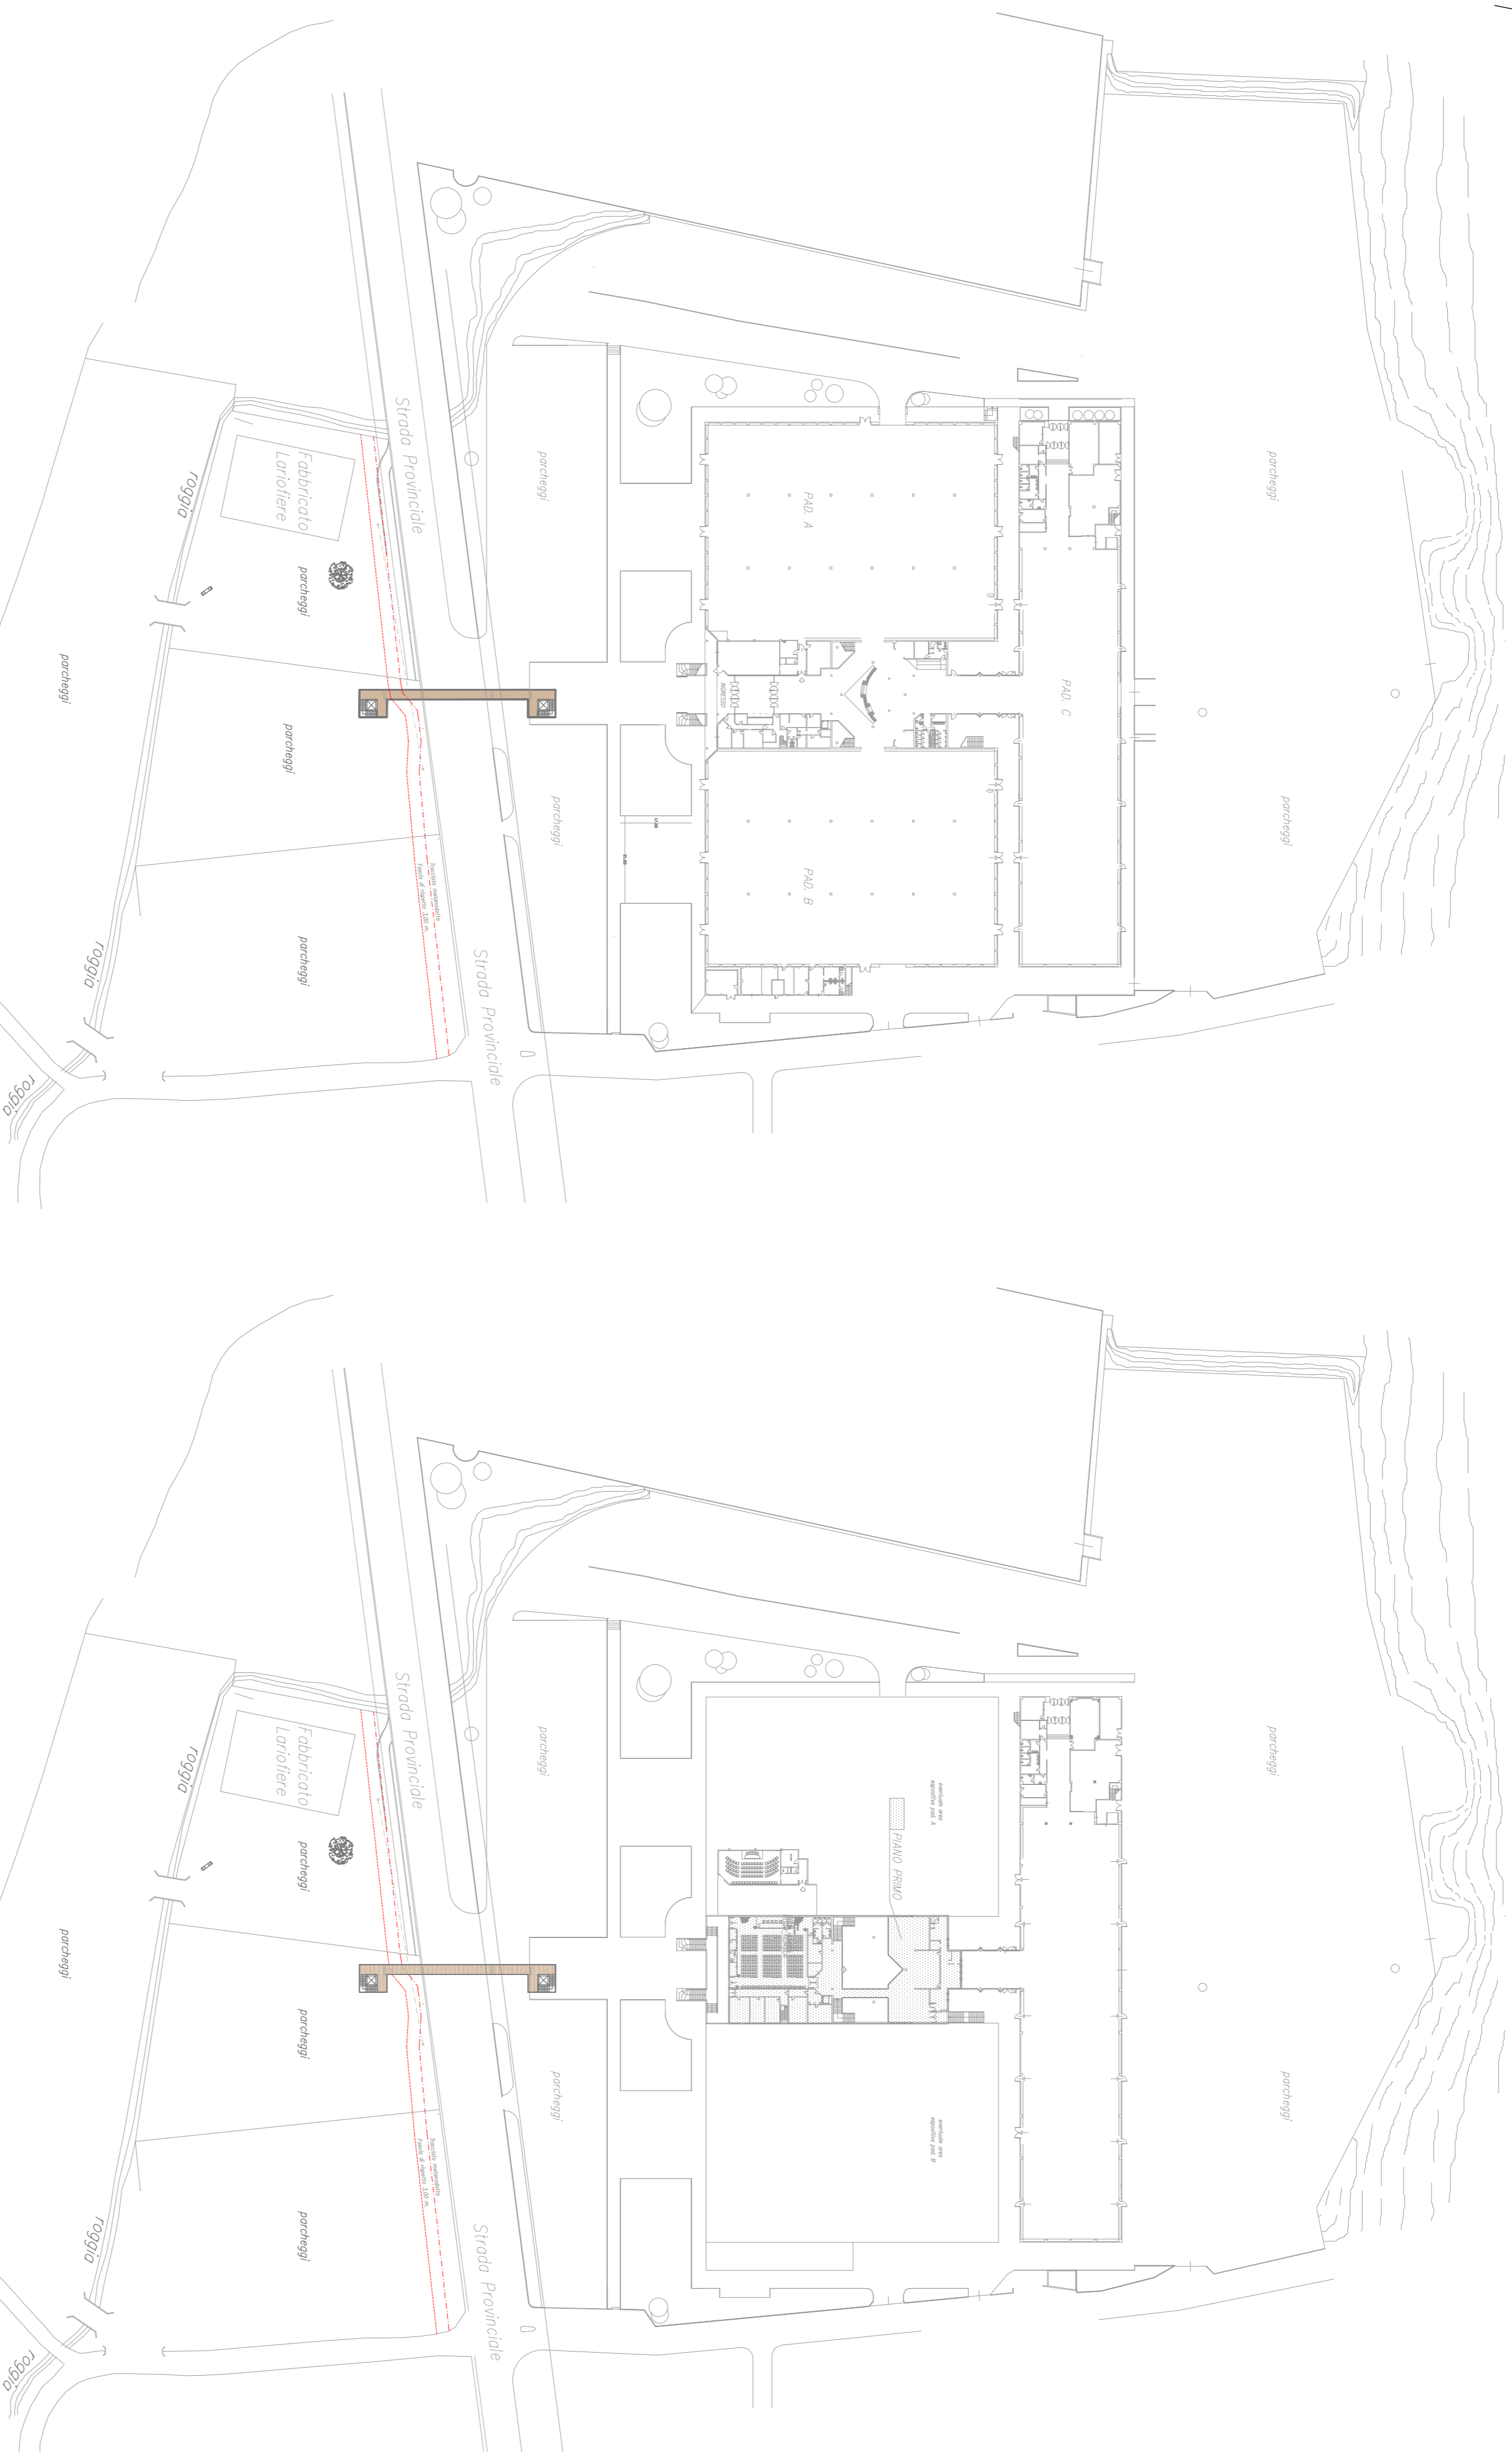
roggia
Fabbricato Lariofiere
parcheggi
Strada Provinciale
parcheggi
parcheggi
parcheggi
PAD. A
INGRESSO
PAD. C
parcheggi
parcheggi
PAD. B
parcheggi
roggia
Strada Provinciale
roggia
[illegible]
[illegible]

roggia
Fabbricato Lariofiere
parcheggi
Strada Provinciale
parcheggi
parcheggi
parcheggi
eventuale area espositiva pad. A
PIANO PRIMO
parcheggi
parcheggi
eventuale area espositiva pad. B
parcheggi
roggia
Strada Provinciale
roggia
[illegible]
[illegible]